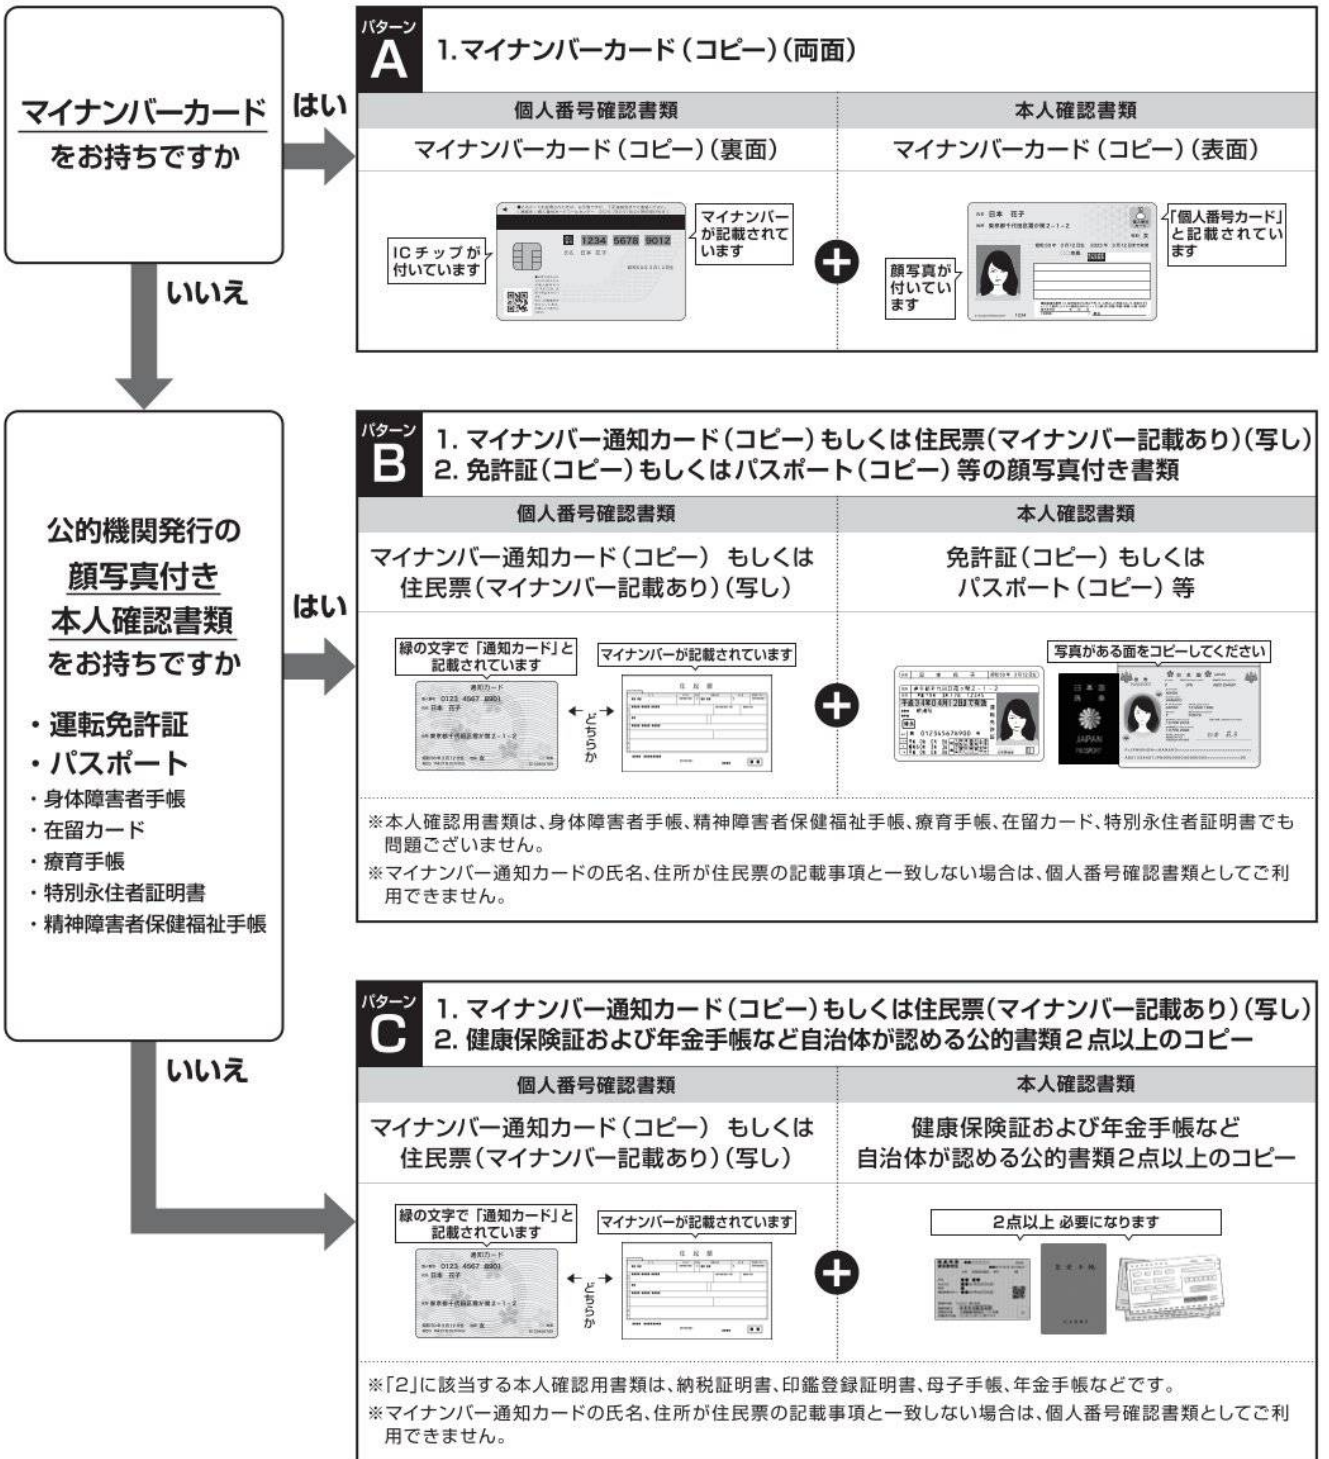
マイナンバーカードをお持ちですか

はい

いいえ

パターン A

1.マイナンバーカード（コピー）（両面）

| 個人番号確認書類 | 本人確認書類 |
|---|---|
| マイナンバーカード（コピー）（裏面） | マイナンバーカード（コピー）（表面） |

ICチップが付いています

マイナンバーが記載されています

1234 5678 9012

顔写真が付いています

「個人番号カード」と記載されています

公的機関発行の顔写真付き本人確認書類をお持ちですか

・運転免許証
・パスポート
・身体障害者手帳
・在留カード
・療育手帳
・特別永住者証明書
・精神障害者保健福祉手帳

はい

いいえ

パターン B

1. マイナンバー通知カード（コピー）もしくは住民票（マイナンバー記載あり）（写し）
2. 免許証（コピー）もしくはパスポート（コピー）等の顔写真付き書類

| 個人番号確認書類 | 本人確認書類 |
|---|---|
| マイナンバー通知カード（コピー） もしくは住民票（マイナンバー記載あり）（写し） | 免許証（コピー）もしくはパスポート（コピー）等 |

緑の文字で「通知カード」と記載されています

マイナンバーが記載されています

どちらか

写真がある面をコピーしてください

※本人確認用書類は、身体障害者手帳、精神障害者保健福祉手帳、療育手帳、在留カード、特別永住者証明書でも問題ございません。
※マイナンバー通知カードの氏名、住所が住民票の記載事項と一致しない場合は、個人番号確認書類としてご利用できません。

パターン C

1. マイナンバー通知カード（コピー）もしくは住民票（マイナンバー記載あり）（写し）
2. 健康保険証および年金手帳など自治体が認める公的書類2点以上のコピー

| 個人番号確認書類 | 本人確認書類 |
|---|---|
| マイナンバー通知カード（コピー） もしくは住民票（マイナンバー記載あり）（写し） | 健康保険証および年金手帳など自治体が認める公的書類2点以上のコピー |

緑の文字で「通知カード」と記載されています

マイナンバーが記載されています

どちらか

2点以上 必要になります

※「2」に該当する本人確認用書類は、納税証明書、印鑑登録証明書、母子手帳、年金手帳などです。
※マイナンバー通知カードの氏名、住所が住民票の記載事項と一致しない場合は、個人番号確認書類としてご利用できません。